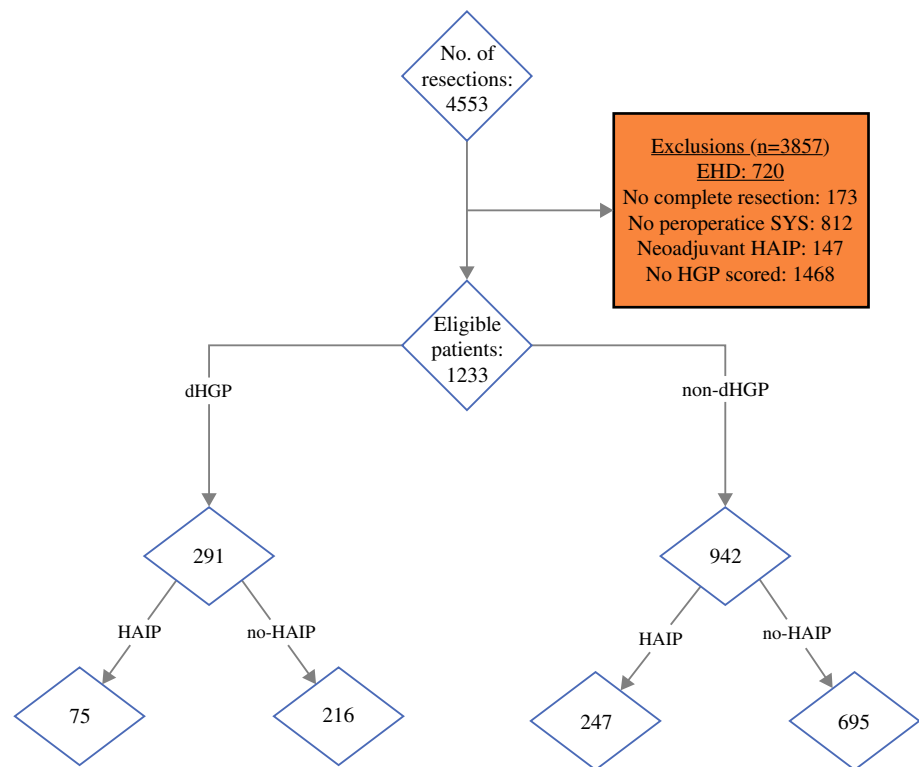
No. of resections: 4553

Exclusions (n=3857)
EHD: 720
No complete resection: 173
No peroperatice SYS: 812
Neoadjuvant HAIP: 147
No HGP scored: 1468

Eligible patients: 1233

dHGP

non-dHGP

291

942

HAIP

no-HAIP

HAIP

no-HAIP

75

216

247

695